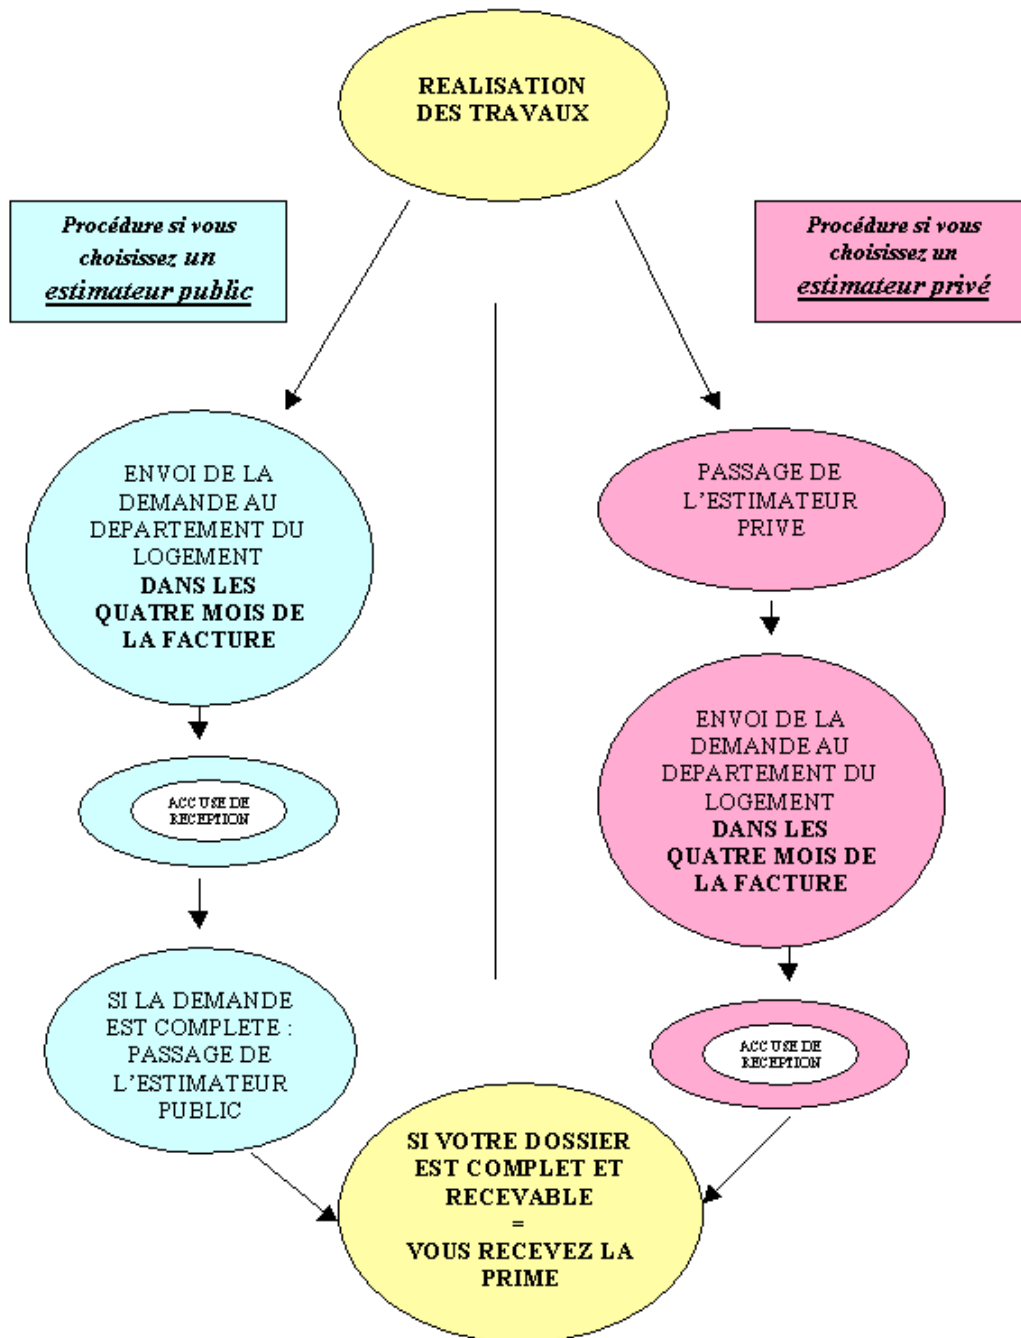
REALISATION DES TRAVAUX

Procédure si vous choisissez un estimateur public

Procédure si vous choisissez un estimateur privé

ENVOI DE LA DEMANDE AU DEPARTEMENT DU LOGEMENT DANS LES QUATRE MOIS DE LA FACTURE

ACCUSE DE RECEPTION

SI LA DEMANDE EST COMPLETE : PASSAGE DE L'ESTIMATEUR PUBLIC

PASSAGE DE L'ESTIMATEUR PRIVE

ENVOI DE LA DEMANDE AU DEPARTEMENT DU LOGEMENT DANS LES QUATRE MOIS DE LA FACTURE

ACCUSE DE RECEPTION

SI VOTRE DOSSIER EST COMPLET ET RECEVABLE = VOUS RECEVEZ LA PRIME